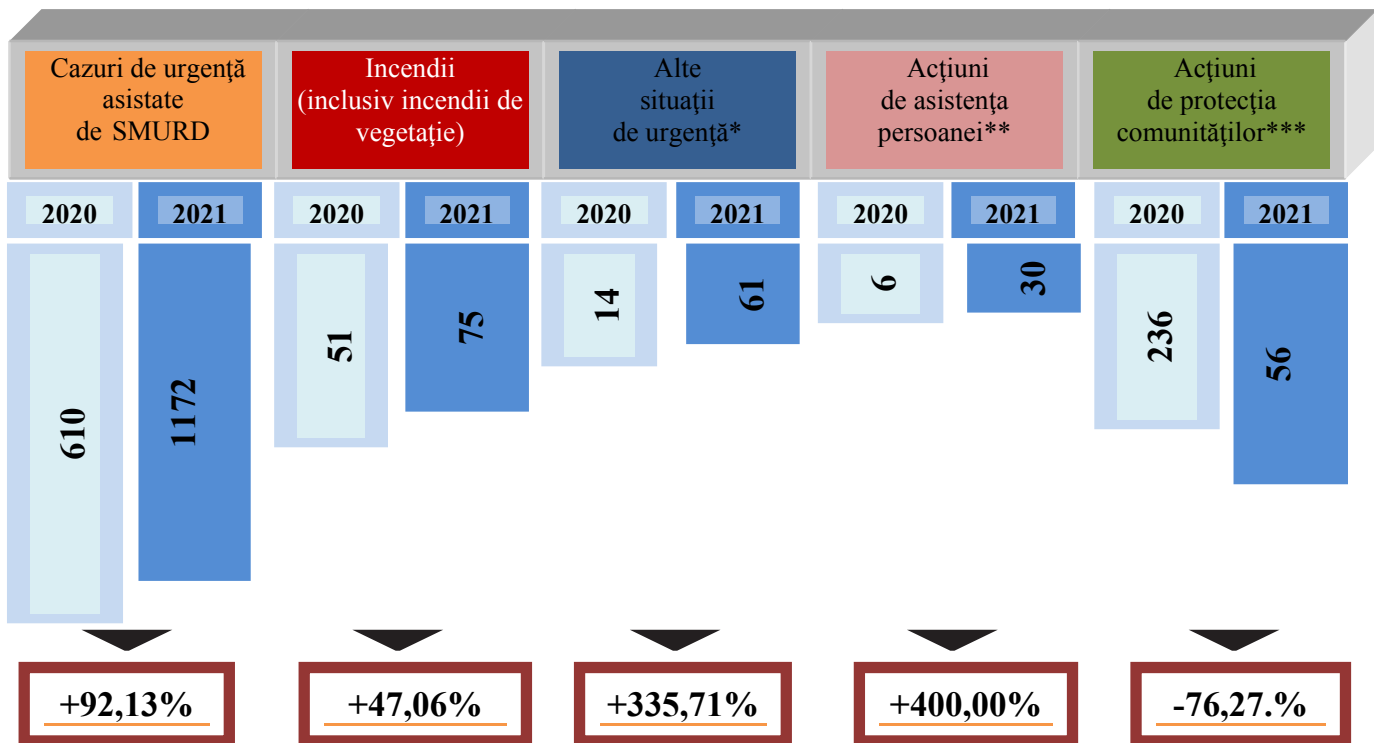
Cazuri de urgenţă asistate de SMURD

Incendii (inclusiv incendii de vegetaţie)

Alte situaţii de urgenţă*

Acţiuni de asistenţa persoanei**

Acţiuni de protecţia comunităţilor***

| 2020 | 2021 | 2020 | 2021 | 2020 | 2021 | 2020 | 2021 | 2020 | 2021 |
|---|---|---|---|---|---|---|---|---|---|
| 610 | 1172 | 51 | 75 | 14 | 61 | 6 | 30 | 236 | 56 |

+92,13%

+47,06%

+335,71%

+400,00%

-76,27.%